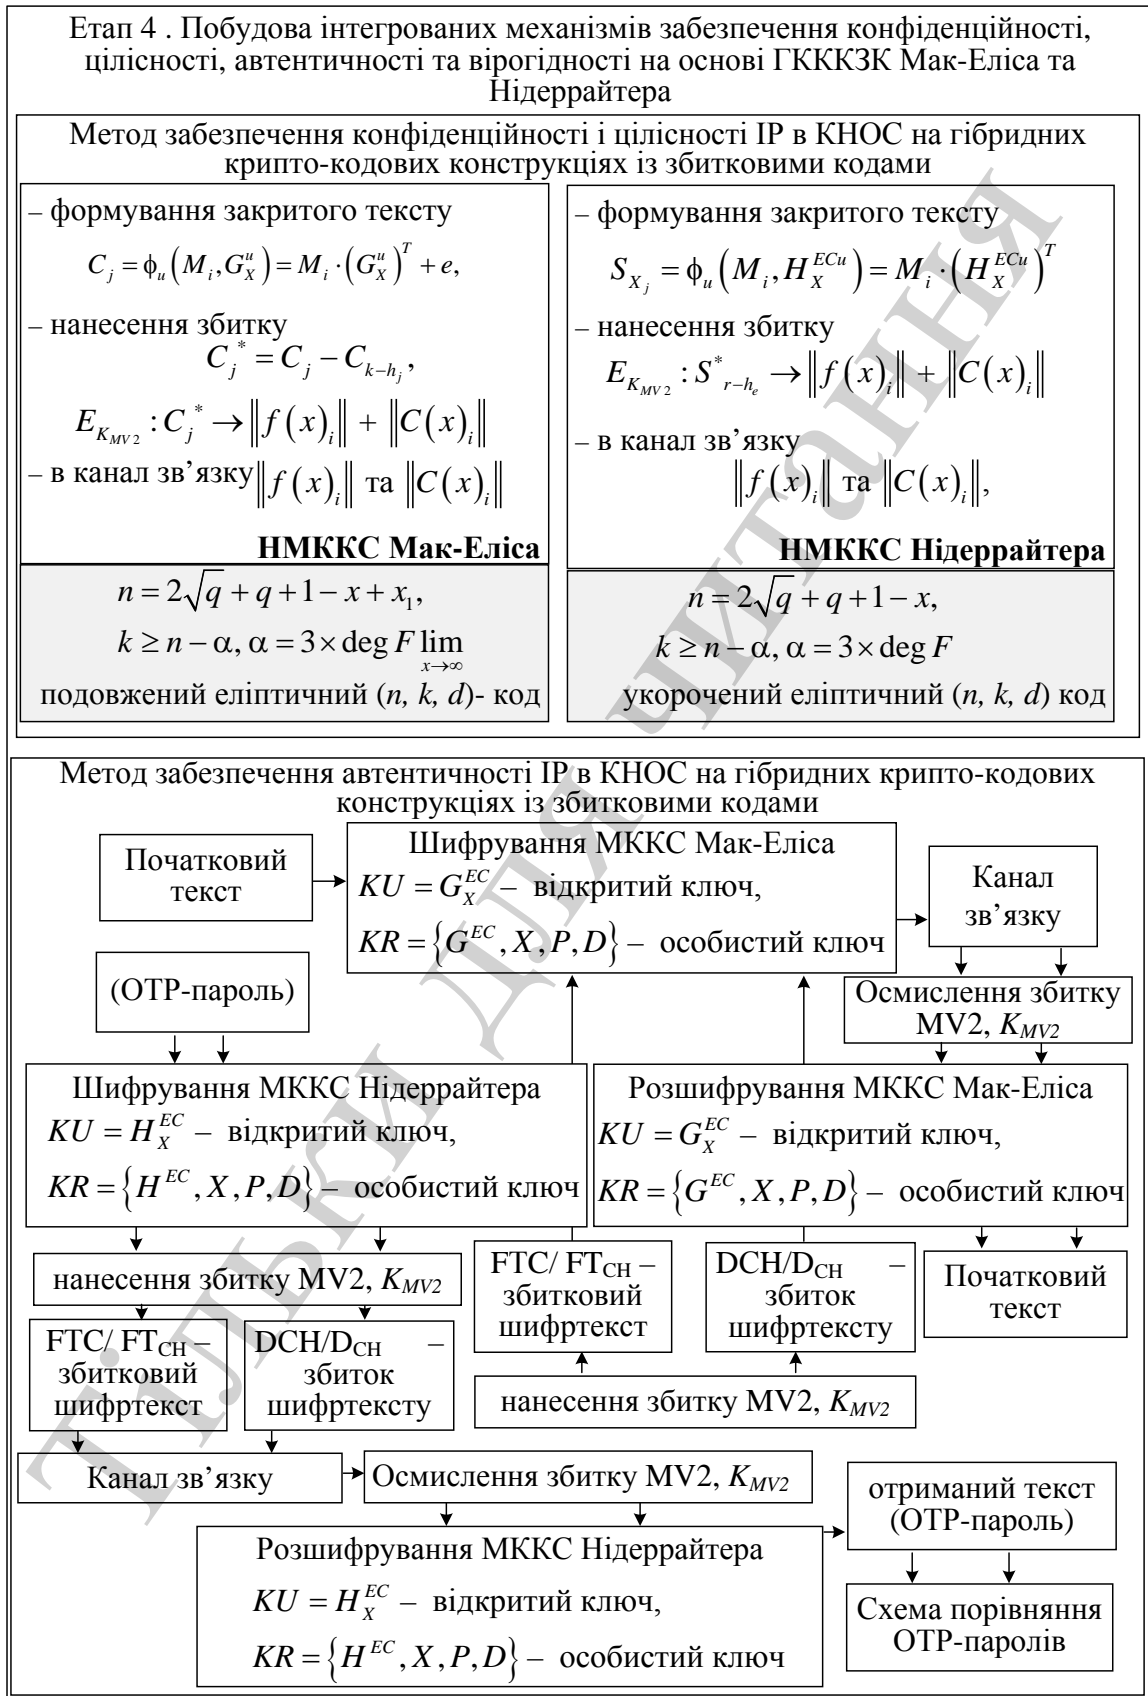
Етап 4 . Побудова інтегрованих механізмів забезпечення конфіденційності, цілісності, автентичності та вірогідності на основі ГКККЗК Мак-Еліса та Нідеррайтера

Метод забезпечення конфіденційності і цілісності ІР в КНОС на гібридних крипто-кодових конструкціях із збитковими кодами

– формування закритого тексту
$C_j = \phi_u\left(M_i, G_X^u\right) = M_i \cdot \left(G_X^u\right)^T + e,$
– нанесення збитку
$C_j^* = C_j - C_{k-h_j},$
$E_{K_{MV2}} : C_j^* \to \left\|f\left(x\right)_i\right\| + \left\|C\left(x\right)_i\right\|$
– в канал зв'язку $\left\|f\left(x\right)_i\right\|$ та $\left\|C\left(x\right)_i\right\|$

НМККС Мак-Еліса

$n = 2\sqrt{q} + q + 1 - x + x_1,$
$k \ge n - \alpha, \alpha = 3 \times \deg F \lim_{x\to\infty}$
подовжений еліптичний (*n, k, d*)- код

– формування закритого тексту
$S_{X_j} = \phi_u\left(M_i, H_X^{ECu}\right) = M_i \cdot \left(H_X^{ECu}\right)^T$
– нанесення збитку
$E_{K_{MV2}} : S^*_{r-h_e} \to \left\|f\left(x\right)_i\right\| + \left\|C\left(x\right)_i\right\|$
– в канал зв'язку
$\left\|f\left(x\right)_i\right\|$ та $\left\|C\left(x\right)_i\right\|,$

НМККС Нідеррайтера

$n = 2\sqrt{q} + q + 1 - x,$
$k \ge n - \alpha, \alpha = 3 \times \deg F$
укорочений еліптичний (*n, k, d*) код

Метод забезпечення автентичності ІР в КНОС на гібридних крипто-кодових конструкціях із збитковими кодами

Початковий текст

Шифрування МККС Мак-Еліса
$KU = G_X^{EC}$ – відкритий ключ,
$KR = \left\{G^{EC}, X, P, D\right\}$ – особистий ключ

Канал зв'язку

(ОТР-пароль)

Осмислення збитку MV2, $K_{MV2}$

Шифрування МККС Нідеррайтера
$KU = H_X^{EC}$ – відкритий ключ,
$KR = \left\{H^{EC}, X, P, D\right\}$ – особистий ключ

Розшифрування МККС Мак-Еліса
$KU = G_X^{EC}$ – відкритий ключ,
$KR = \left\{G^{EC}, X, P, D\right\}$ – особистий ключ

нанесення збитку MV2, $K_{MV2}$

FTC/ FT$_{CH}$ – збитковий шифртекст

DCH/D$_{CH}$ – збиток шифртексту

Початковий текст

FTC/ FT$_{CH}$ – збитковий шифртекст

DCH/D$_{CH}$ – збиток шифртексту

нанесення збитку MV2, $K_{MV2}$

Канал зв'язку

Осмислення збитку MV2, $K_{MV2}$

отриманий текст (ОТР-пароль)

Розшифрування МККС Нідеррайтера
$KU = H_X^{EC}$ – відкритий ключ,
$KR = \left\{H^{EC}, X, P, D\right\}$ – особистий ключ

Схема порівняння ОТР-паролів

Тільки для читання